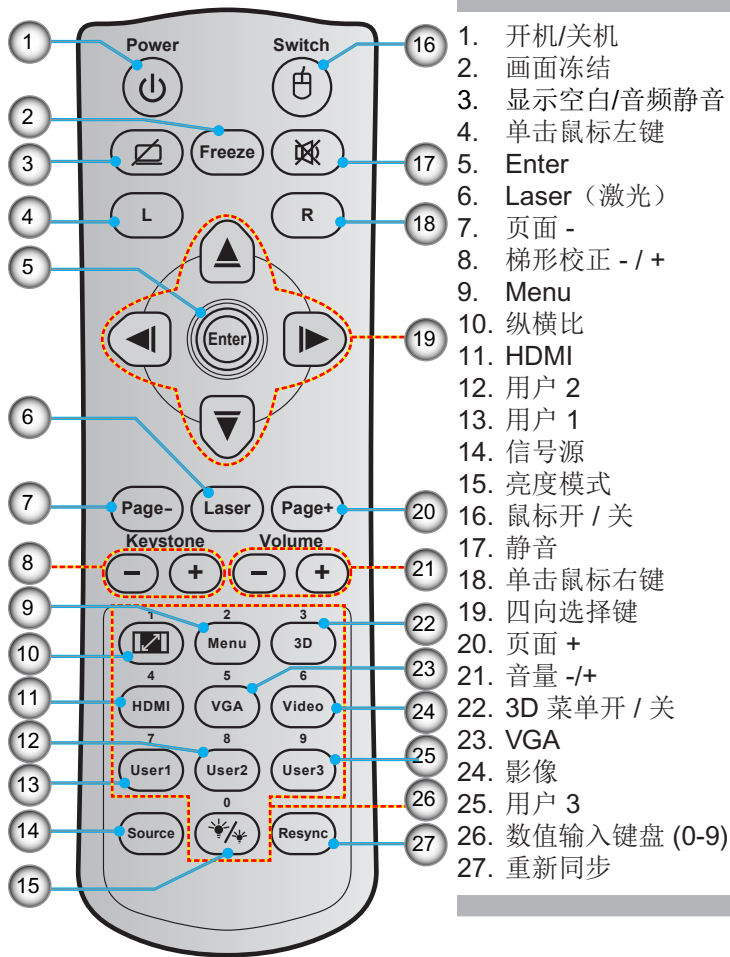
1
Power
Switch
16
2
Freeze
3
17
4
L
R
18
5
Enter
19
6
7
Page-
Laser
Page+
20
8
Keystone
Volume
21
−
+
−
+
9
1
2
Menu
3
3D
22
10
23
4
HDMI
5
VGA
6
Video
24
11
12
7
User1
8
User2
9
User3
25
13
26
0
14
Source
Resync
27
15

1. 开机/关机
2. 画面冻结
3. 显示空白/音频静音
4. 单击鼠标左键
5. Enter
6. Laser（激光）
7. 页面 -
8. 梯形校正 - / +
9. Menu
10. 纵横比
11. HDMI
12. 用户 2
13. 用户 1
14. 信号源
15. 亮度模式
16. 鼠标开 / 关
17. 静音
18. 单击鼠标右键
19. 四向选择键
20. 页面 +
21. 音量 -/+
22. 3D 菜单开 / 关
23. VGA
24. 影像
25. 用户 3
26. 数值输入键盘 (0-9)
27. 重新同步